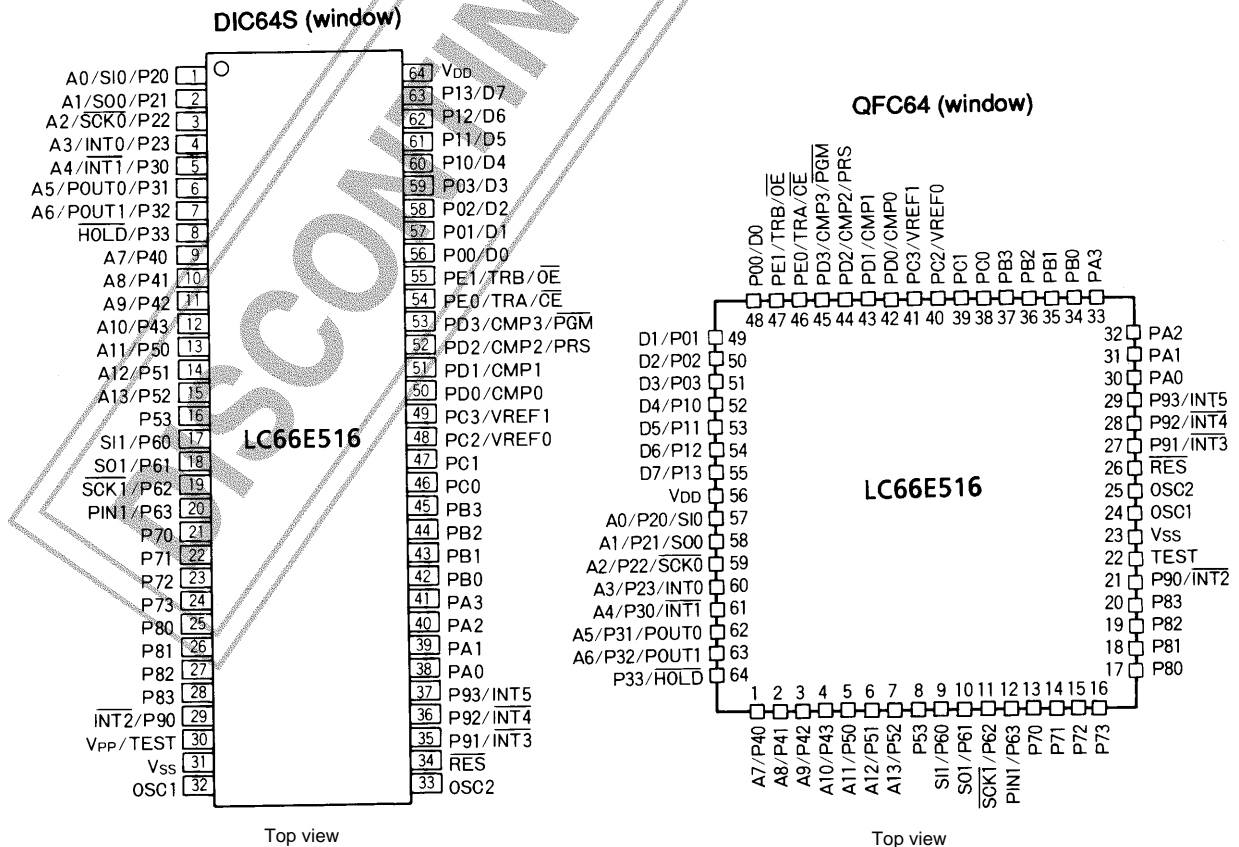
DIC64S (window)

A0/SI0/P20 1
A1/SO0/P21 2
A2/$\overline{SCK0}$/P22 3
A3/INT0/P23 4
A4/$\overline{INT1}$/P30 5
A5/POUT0/P31 6
A6/POUT1/P32 7
$\overline{HOLD}$/P33 8
A7/P40 9
A8/P41 10
A9/P42 11
A10/P43 12
A11/P50 13
A12/P51 14
A13/P52 15
P53 16
SI1/P60 17
SO1/P61 18
$\overline{SCK1}$/P62 19
PIN1/P63 20
P70 21
P71 22
P72 23
P73 24
P80 25
P81 26
P82 27
P83 28
$\overline{INT2}$/P90 29
VPP/TEST 30
VSS 31
OSC1 32

64 VDD
63 P13/D7
62 P12/D6
61 P11/D5
60 P10/D4
59 P03/D3
58 P02/D2
57 P01/D1
56 P00/D0
55 PE1/TRB/$\overline{OE}$
54 PE0/TRA/$\overline{CE}$
53 PD3/CMP3/$\overline{PGM}$
52 PD2/CMP2/PRS
51 PD1/CMP1
50 PD0/CMP0
49 PC3/VREF1
48 PC2/VREF0
47 PC1
46 PC0
45 PB3
44 PB2
43 PB1
42 PB0
41 PA3
40 PA2
39 PA1
38 PA0
37 P93/INT5
36 P92/$\overline{INT4}$
35 P91/$\overline{INT3}$
34 $\overline{RES}$
33 OSC2

LC66E516

Top view

QFC64 (window)

P00/D0 48
PE1/TRB/$\overline{OE}$ 47
PE0/TRA/$\overline{CE}$ 46
PD3/CMP3/$\overline{PGM}$ 45
PD2/CMP2/PRS 44
PD1/CMP1 43
PD0/CMP0 42
PC3/VREF1 41
PC2/VREF0 40
PC1 39
PC0 38
PB3 37
PB2 36
PB1 35
PB0 34
PA3 33

D1/P01 49
D2/P02 50
D3/P03 51
D4/P10 52
D5/P11 53
D6/P12 54
D7/P13 55
VDD 56
A0/P20/SI0 57
A1/P21/SO0 58
A2/P22/$\overline{SCK0}$ 59
A3/P23/INT0 60
A4/P30/$\overline{INT1}$ 61
A5/P31/POUT0 62
A6/P32/POUT1 63
P33/$\overline{HOLD}$ 64

32 PA2
31 PA1
30 PA0
29 P93/INT5
28 P92/$\overline{INT4}$
27 P91/$\overline{INT3}$
26 $\overline{RES}$
25 OSC2
24 OSC1
23 VSS
22 TEST
21 P90/$\overline{INT2}$
20 P83
19 P82
18 P81
17 P80

LC66E516

1 A7/P40
2 A8/P41
3 A9/P42
4 A10/P43
5 A11/P50
6 A12/P51
7 A13/P52
8 P53
9 SI1/P60
10 SO1/P61
11 $\overline{SCK1}$/P62
12 PIN1/P63
13 P70
14 P71
15 P72
16 P73

Top view